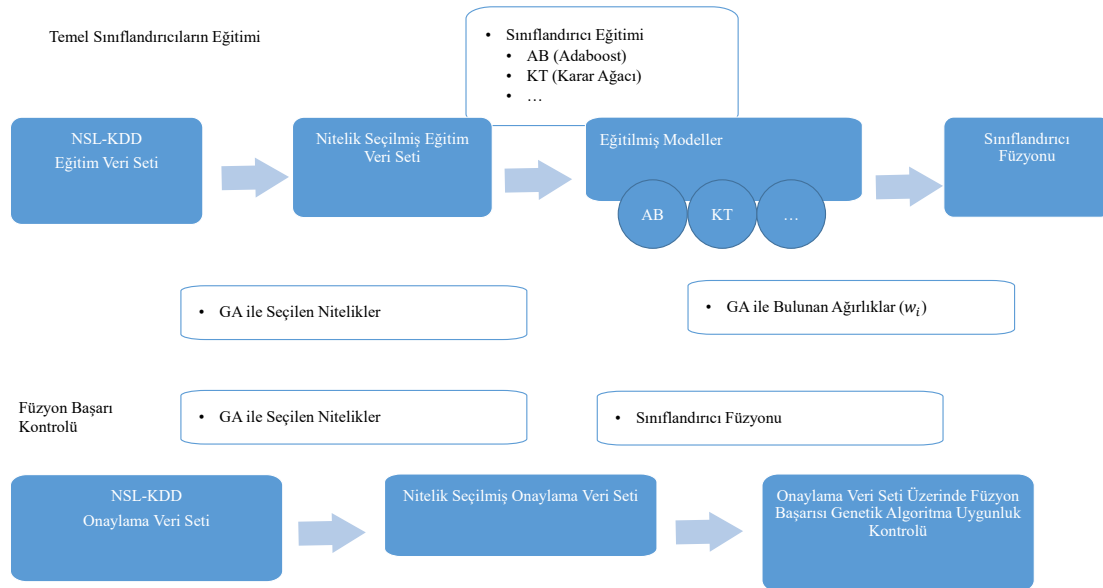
Temel Sınıflandırıcıların Eğitimi

• Sınıflandırıcı Eğitimi
• AB (Adaboost)
• KT (Karar Ağacı)
• …

NSL-KDD
Eğitim Veri Seti

Nitelik Seçilmiş Eğitim Veri Seti

Eğitilmiş Modeller

AB

KT

…

Sınıflandırıcı Füzyonu

• GA ile Seçilen Nitelikler

• GA ile Bulunan Ağırlıklar ($w_i$)

Füzyon Başarı Kontrolü

• GA ile Seçilen Nitelikler

• Sınıflandırıcı Füzyonu

NSL-KDD
Onaylama Veri Seti

Nitelik Seçilmiş Onaylama Veri Seti

Onaylama Veri Seti Üzerinde Füzyon Başarısı Genetik Algoritma Uygunluk Kontrolü